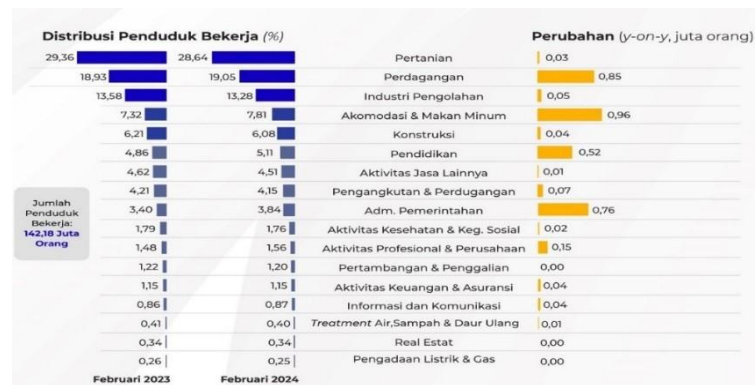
Distribusi Penduduk Bekerja (%)

Perubahan (y-on-y, juta orang)

| Februari 2023 | Februari 2024 | | Perubahan |
|---|---|---|---|
| 29,36 | 28,64 | Pertanian | 0,03 |
| 18,93 | 19,05 | Perdagangan | 0,85 |
| 13,58 | 13,28 | Industri Pengolahan | 0,05 |
| 7,32 | 7,81 | Akomodasi & Makan Minum | 0,96 |
| 6,21 | 6,08 | Konstruksi | 0,04 |
| 4,86 | 5,11 | Pendidikan | 0,52 |
| 4,62 | 4,51 | Aktivitas Jasa Lainnya | 0,01 |
| 4,21 | 4,15 | Pengangkutan & Perdugangan | 0,07 |
| 3,40 | 3,84 | Adm. Pemerintahan | 0,76 |
| 1,79 | 1,76 | Aktivitas Kesehatan & Keg. Sosial | 0,02 |
| 1,48 | 1,56 | Aktivitas Profesional & Perusahaan | 0,15 |
| 1,22 | 1,20 | Pertambangan & Penggalian | 0,00 |
| 1,15 | 1,15 | Aktivitas Keuangan & Asuransi | 0,04 |
| 0,86 | 0,87 | Informasi dan Komunikasi | 0,04 |
| 0,41 | 0,40 | Treatment Air,Sampah & Daur Ulang | 0,01 |
| 0,34 | 0,34 | Real Estat | 0,00 |
| 0,26 | 0,25 | Pengadaan Listrik & Gas | 0,00 |

Jumlah Penduduk Bekerja: 142,18 Juta Orang

Februari 2023 Februari 2024